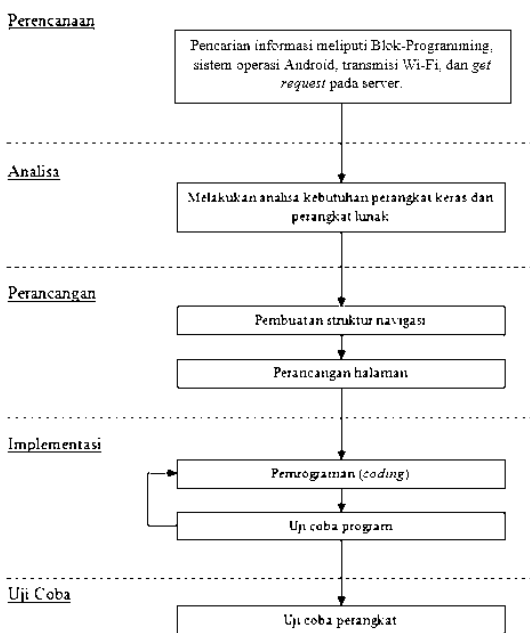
Perencanaan

Pencarian informasi meliputi Blok-Programming, sistem operasi Android, transmisi Wi-Fi, dan *get request* pada server.

Analisa

Melakukan analisa kebutuhan perangkat keras dan perangkat lunak

Perancangan

Pembuatan struktur navigasi

Perancangan halaman

Implementasi

Pemrograman (*coding*)

Uji coba program

Uji Coba

Uji coba perangkat